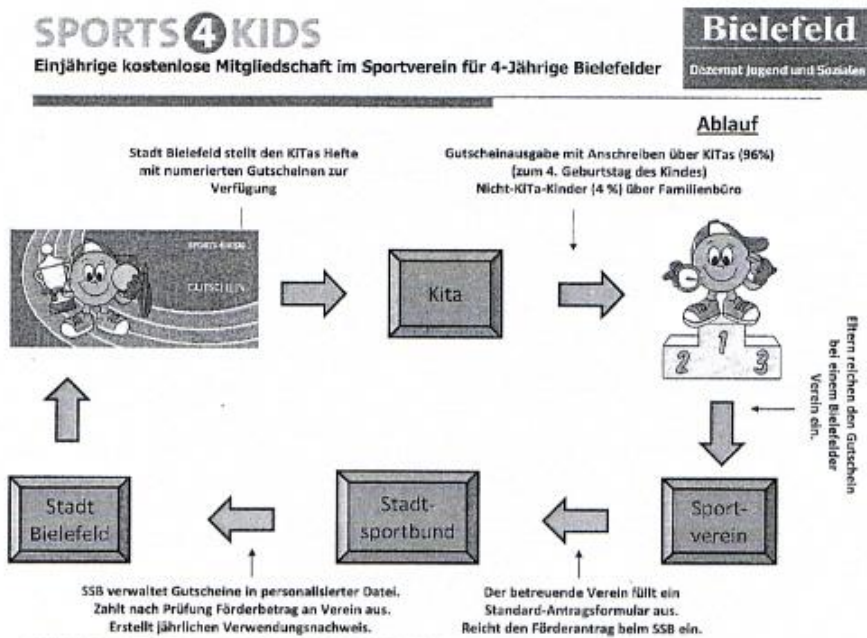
SPORTS 4 KIDS

Einjährige kostenlose Mitgliedschaft im Sportverein für 4-Jährige Bielefelder

Bielefeld
Dezernat Jugend und Soziales

Ablauf

Stadt Bielefeld stellt den KITas Hefte mit numerierten Gutscheinen zur Verfügung

Gutscheinausgabe mit Anschreiben über KITas (96%) (zum 4. Geburtstag des Kindes) Nicht-KITa-Kinder (4 %) über Familienbüro

SPORTS 4 KIDS
GUTSCHEIN

Kita

1 2 3

Eltern reichen den Gutschein bei einem Bielefelder Verein ein.

Stadt Bielefeld

Stadtsportbund

Sportverein

SSB verwaltet Gutscheine in personalisierter Datei. Zahlt nach Prüfung Förderbetrag an Verein aus. Erstellt jährlichen Verwendungsnachweis.

Der betreuende Verein füllt ein Standard-Antragsformular aus. Reicht den Förderantrag beim SSB ein.